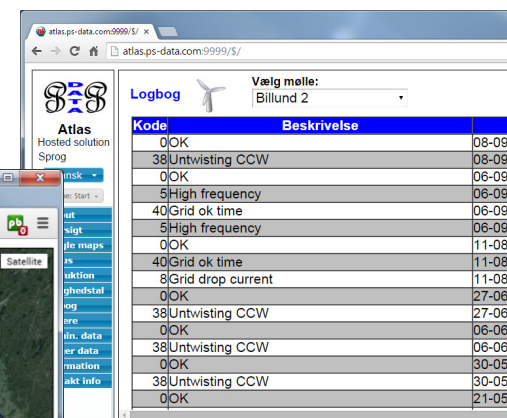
atlas.ps-data.com:9999/$/

atlas.ps-data.com:9999/$/

Atlas
Hosted solution
Sprog
ansk
e: Start
out
rsigt
gle maps
us
duktion
ghedstal
og
ere
in. data
er data
rmation
akt info

Satellite

Logbog

Vælg mølle:
Billund 2

| Kode | Beskrivelse | |
|---|---|---|
| 0 | OK | 08-09 |
| 38 | Untwisting CCW | 08-09 |
| 0 | OK | 06-09 |
| 5 | High frequency | 06-09 |
| 40 | Grid ok time | 06-09 |
| 5 | High frequency | 06-09 |
| 0 | OK | 11-08 |
| 40 | Grid ok time | 11-08 |
| 8 | Grid drop current | 11-08 |
| 0 | OK | 27-06 |
| 38 | Untwisting CCW | 27-06 |
| 0 | OK | 06-06 |
| 38 | Untwisting CCW | 06-06 |
| 0 | OK | 30-05 |
| 38 | Untwisting CCW | 30-05 |
| 0 | OK | 21-05 |